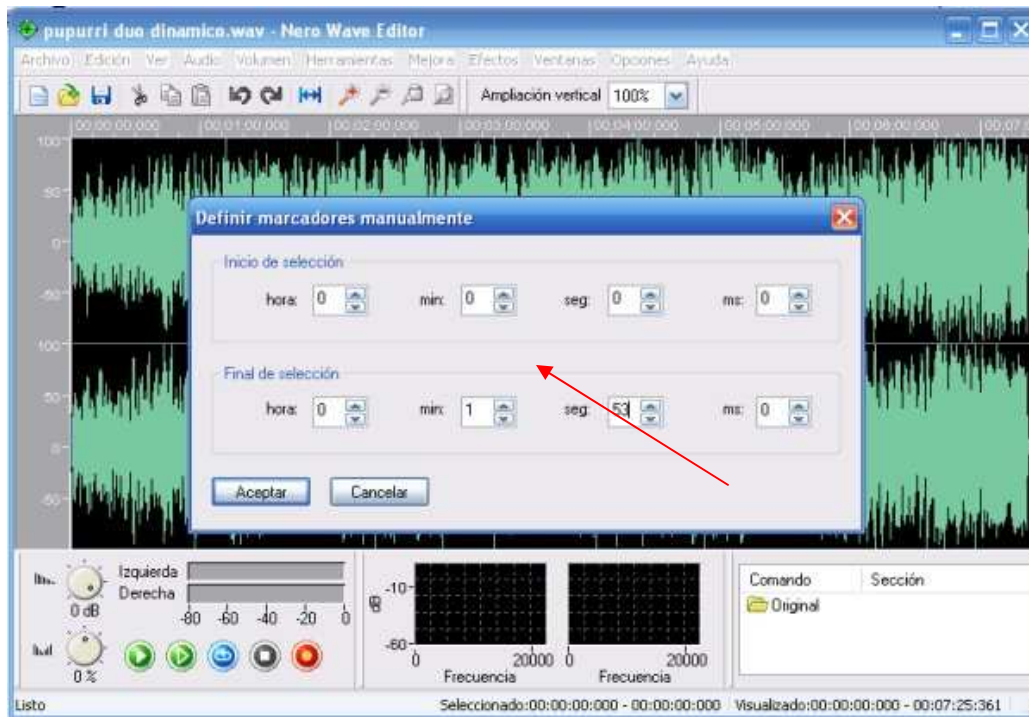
pupurri duo dinamico.wav - Nero Wave Editor

Archivo Edición Ver Audio Volumen Herramientas Mejora Efectos Ventanas Opciones Ayuda

Ampliación vertical 100%

00:00:00.000 00:01:00.000 00:02:00.000 00:03:00.000 00:04:00.000 00:05:00.000 00:06:00.000 00:07

100 50 0 -50 100 50 0 -50

Definir marcadores manualmente

Inicio de selección

hora: 0 min: 0 seg: 0 ms: 0

Final de selección

hora: 0 min: 1 seg: 53 ms: 0

Aceptar Cancelar

0 dB Izquierda Derecha -80 -60 -40 -20 0

0 %

-10 dB -60 0 20000 0 20000 Frecuencia Frecuencia

Comando Sección

Original

Listo Seleccionado:00:00:00:000 - 00:00:00:000 Visualizado:00:00:00:000 - 00:07:25:361